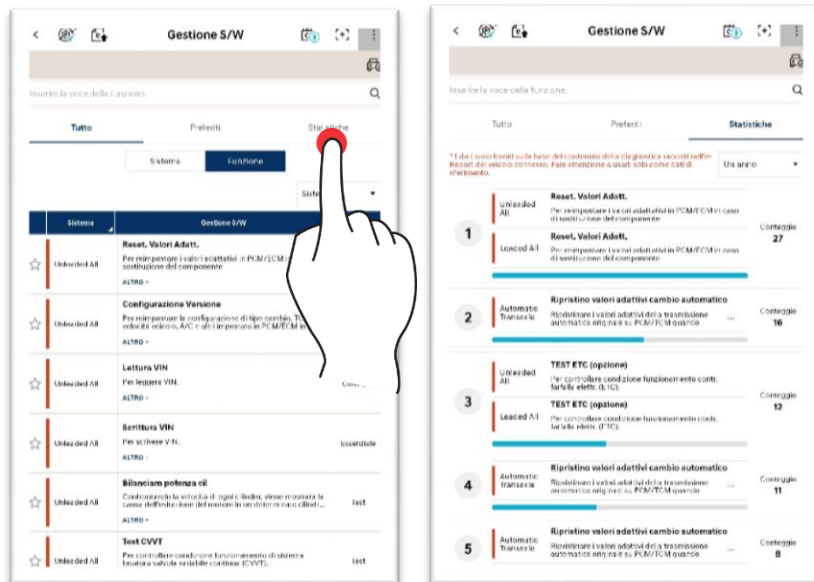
Gestione S/W

Inserire la voce della funzione.

Tutto
Preferiti
Statistiche

Sistema
Funzione

Siste

| Sistema | Gestione S/W | |
|---|---|---|
| Unleaded All | Reset. Valori Adatt. Per reimpostare i valori adattativi in PCM/ECM in caso di sostituzione del componente ALTRO | |
| Unleaded All | Configurazione Versione Per reimpostare la configurazione di tipo cambio, TC, velocità veicolo, A/C e altri impostare in PCM/ECM in ALTRO | |
| Unleaded All | Lettura VIN Per leggere VIN. ALTRO | Co |
| Unleaded All | Scrittura VIN Per scrivere VIN. ALTRO | Essenziale |
| Unleaded All | Bilanciam potenza cil Confrontando la velocità di ogni cilindro, viene mostrata la causa dell'instabilità del motore in un determinato cilindro. ALTRO | Test |
| Unleaded All | Test CVVT Per controllare condizione funzionamento di sistema fasatura valvola variabile continua (CVVT). | Test |

Gestione S/W

Inserire la voce della funzione.

Tutto
Preferiti
Statistiche

* I dati sono forniti sulla base del contenuto della diagnostica raccolti nell'e-Report del veicolo connesso. Fare attenzione a usarli solo come dati di riferimento.

Un anno

1
Unleaded All
Reset. Valori Adatt.
Per reimpostare i valori adattativi in PCM/ECM in caso di sostituzione del componente
Leaded All
Reset. Valori Adatt.
Per reimpostare i valori adattativi in PCM/ECM in caso di sostituzione del componente
Conteggio 27

2
Automatic Transaxle
Ripristino valori adattivi cambio automatico
Ripristinare i valori adattativi della trasmissione automatica originale su PCM/TCM quando ...
Conteggio 16

3
Unleaded All
TEST ETC (opzione)
Per controllare condizione funzionamento contr. farfalla elettr. (ETC).
Leaded All
TEST ETC (opzione)
Per controllare condizione funzionamento contr. farfalla elettr. (ETC).
Conteggio 12

4
Automatic Transaxle
Ripristino valori adattivi cambio automatico
Ripristinare i valori adattativi della trasmissione automatica originale su PCM/TCM quando ...
Conteggio 11

5
Automatic Transaxle
Ripristino valori adattivi cambio automatico
Ripristinare i valori adattativi della trasmissione automatica originale su PCM/TCM quando ...
Conteggio 8